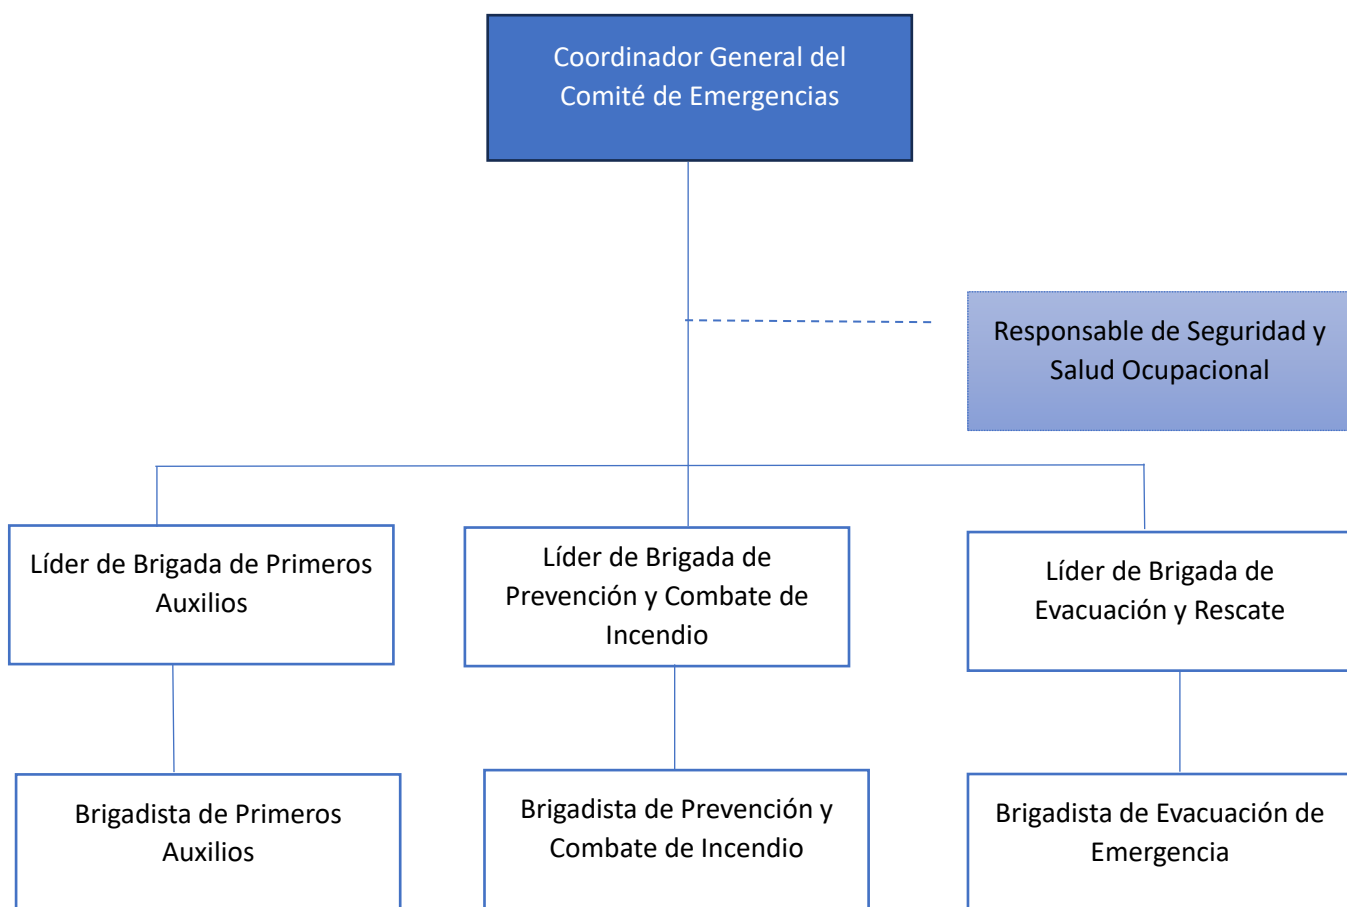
Coordinador General del Comité de Emergencias

Responsable de Seguridad y Salud Ocupacional

Líder de Brigada de Primeros Auxilios

Líder de Brigada de Prevención y Combate de Incendio

Líder de Brigada de Evacuación y Rescate

Brigadista de Primeros Auxilios

Brigadista de Prevención y Combate de Incendio

Brigadista de Evacuación de Emergencia